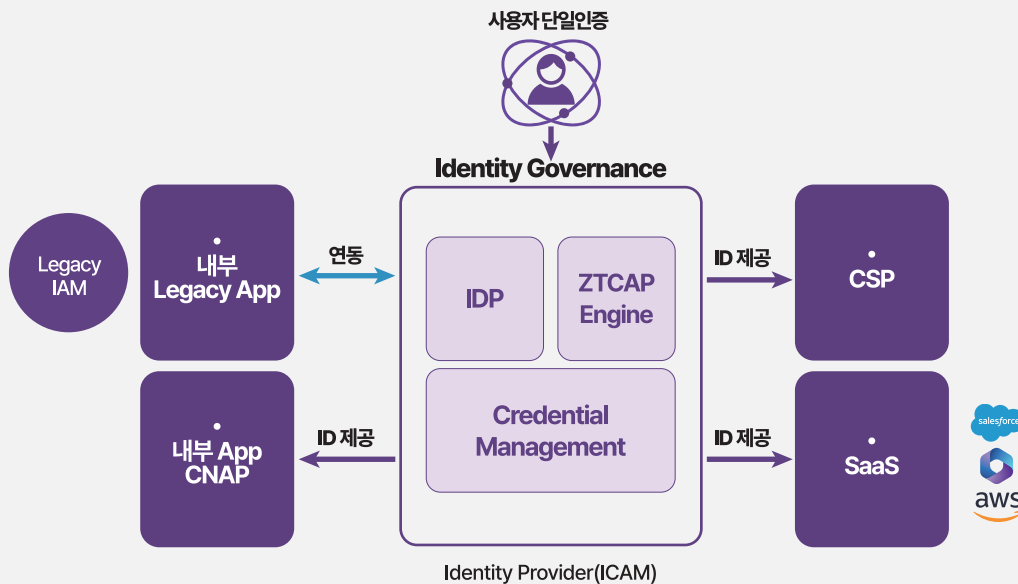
사용자 단일인증

Identity Governance

Legacy IAM

•
내부
Legacy App

연동

IDP

ZTCAP Engine

Credential Management

ID 제공

•
CSP

•
내부 App
CNAP

ID 제공

ID 제공

•
SaaS

salesforce

aws

Identity Provider(ICAM)